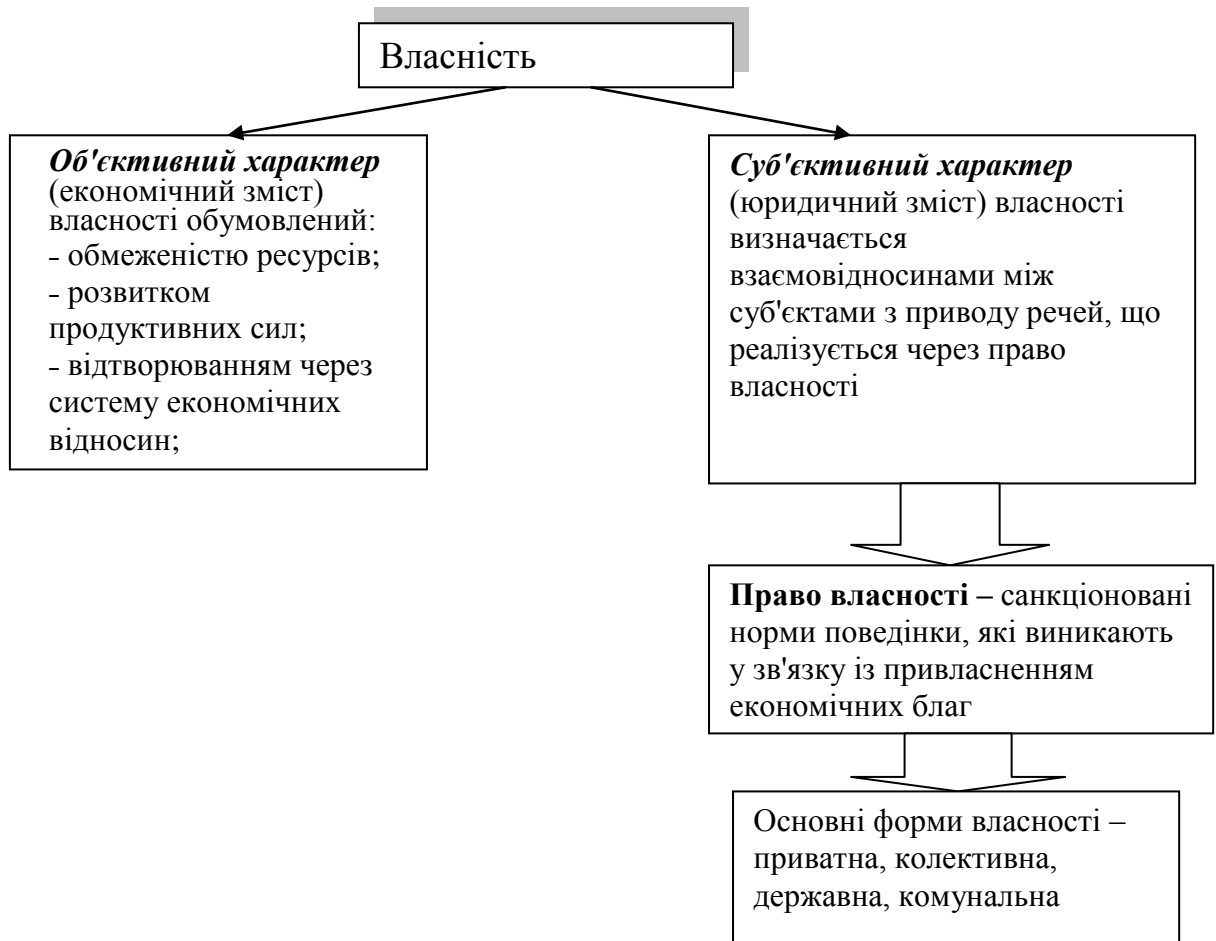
Власність

Об'єктивний характер (економічний зміст) власності обумовлений:
- обмеженістю ресурсів;
- розвитком продуктивних сил;
- відтворюванням через систему економічних відносин;

Суб'єктивний характер (юридичний зміст) власності визначається взаємовідносинами між суб'єктами з приводу речей, що реалізується через право власності

Право власності – санкціоновані норми поведінки, які виникають у зв'язку із привласненням економічних благ

Основні форми власності – приватна, колективна, державна, комунальна